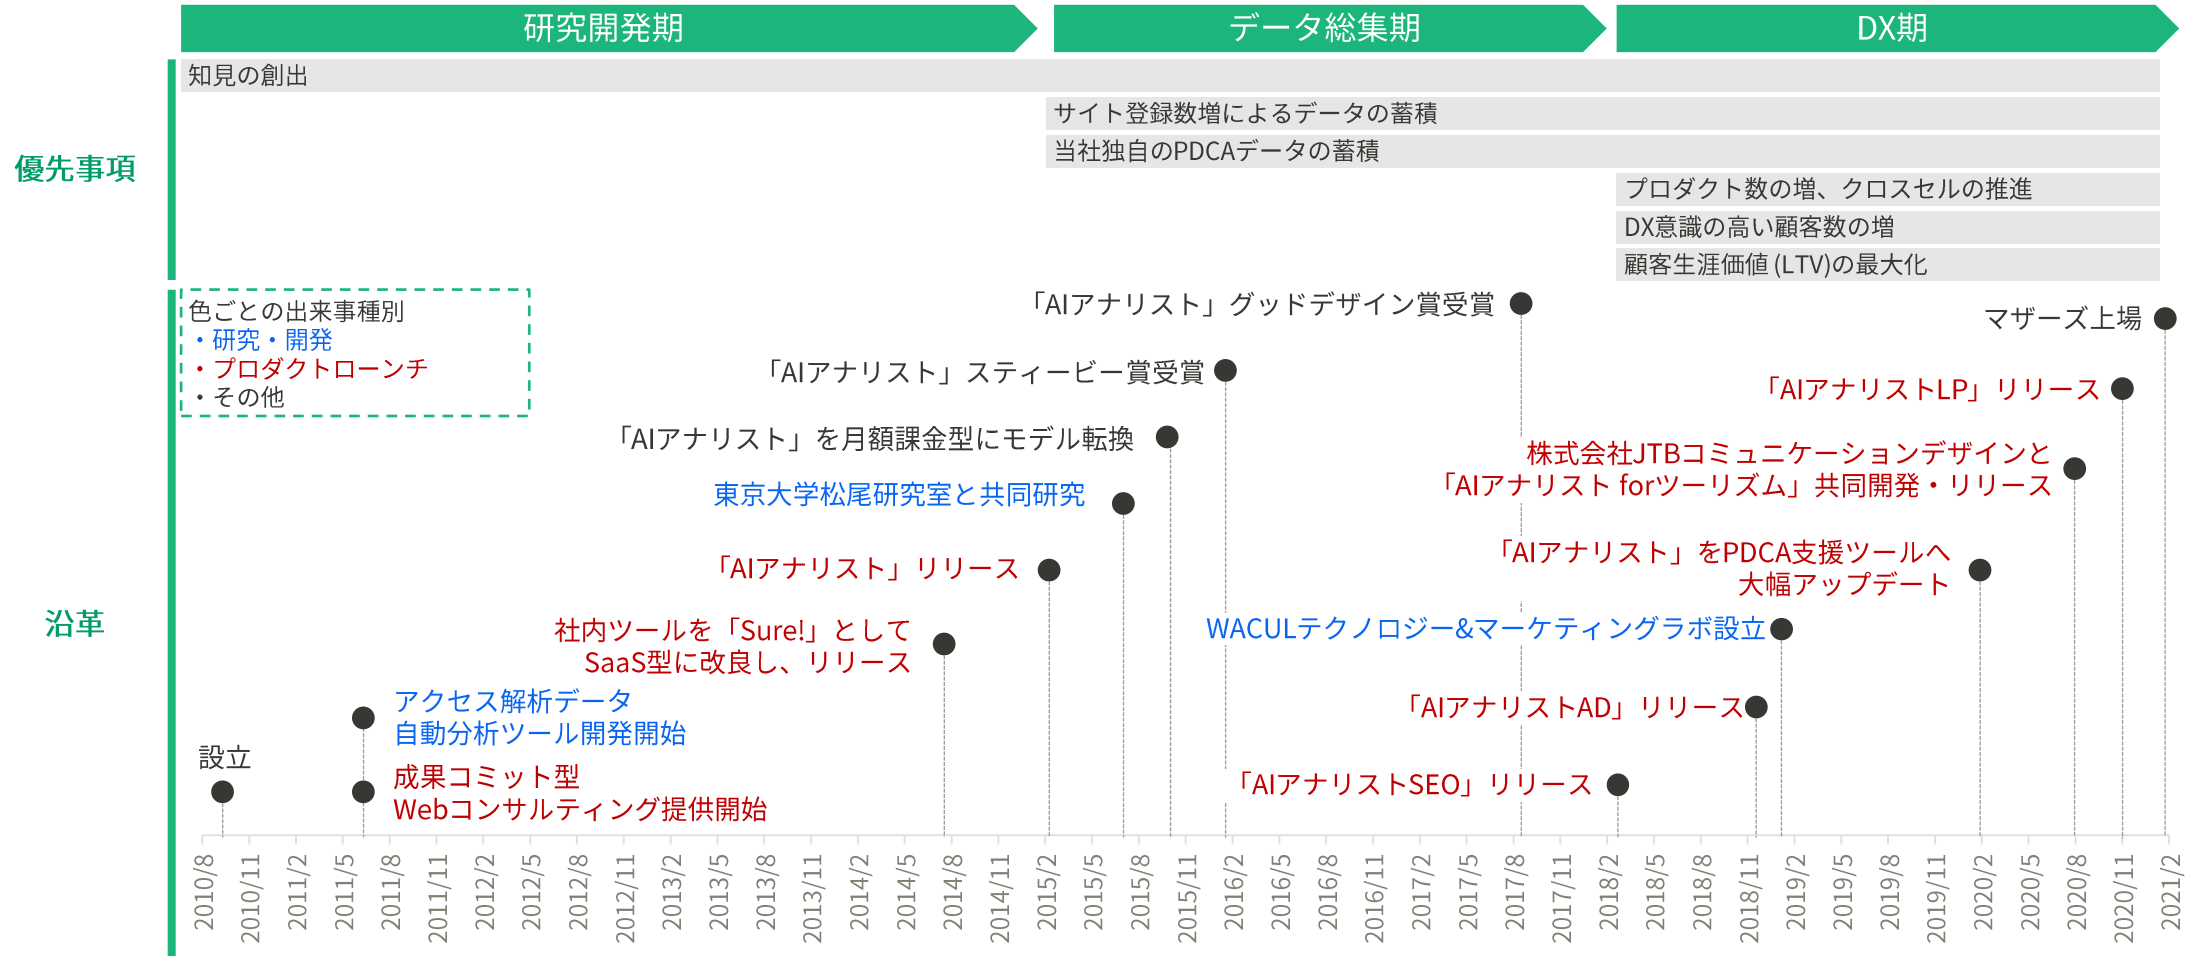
研究開発期

データ総集期

DX期

優先事項

知見の創出

サイト登録数増によるデータの蓄積

当社独自のPDCAデータの蓄積

プロダクト数の増、クロスセルの推進

DX意識の高い顧客数の増

顧客生涯価値 (LTV)の最大化

沿革

色ごとの出来事種別
・研究・開発
・プロダクトローンチ
・その他

「AIアナリスト」グッドデザイン賞受賞

マザーズ上場

「AIアナリスト」スティービー賞受賞

「AIアナリストLP」リリース

「AIアナリスト」を月額課金型にモデル転換

株式会社JTBコミュニケーションデザインと
「AIアナリスト forツーリズム」共同開発・リリース

東京大学松尾研究室と共同研究

「AIアナリスト」リリース

「AIアナリスト」をPDCA支援ツールへ
大幅アップデート

社内ツールを「Sure!」として
SaaS型に改良し、リリース

WACULテクノロジー&マーケティングラボ設立

アクセス解析データ
自動分析ツール開発開始

「AIアナリストAD」リリース

設立

成果コミット型
Webコンサルティング提供開始

「AIアナリストSEO」リリース

2010/8 2010/11 2011/2 2011/5 2011/8 2011/11 2012/2 2012/5 2012/8 2012/11 2013/2 2013/5 2013/8 2013/11 2014/2 2014/5 2014/8 2014/11 2015/2 2015/5 2015/8 2015/11 2016/2 2016/5 2016/8 2016/11 2017/2 2017/5 2017/8 2017/11 2018/2 2018/5 2018/8 2018/11 2019/2 2019/5 2019/8 2019/11 2020/2 2020/5 2020/8 2020/11 2021/2